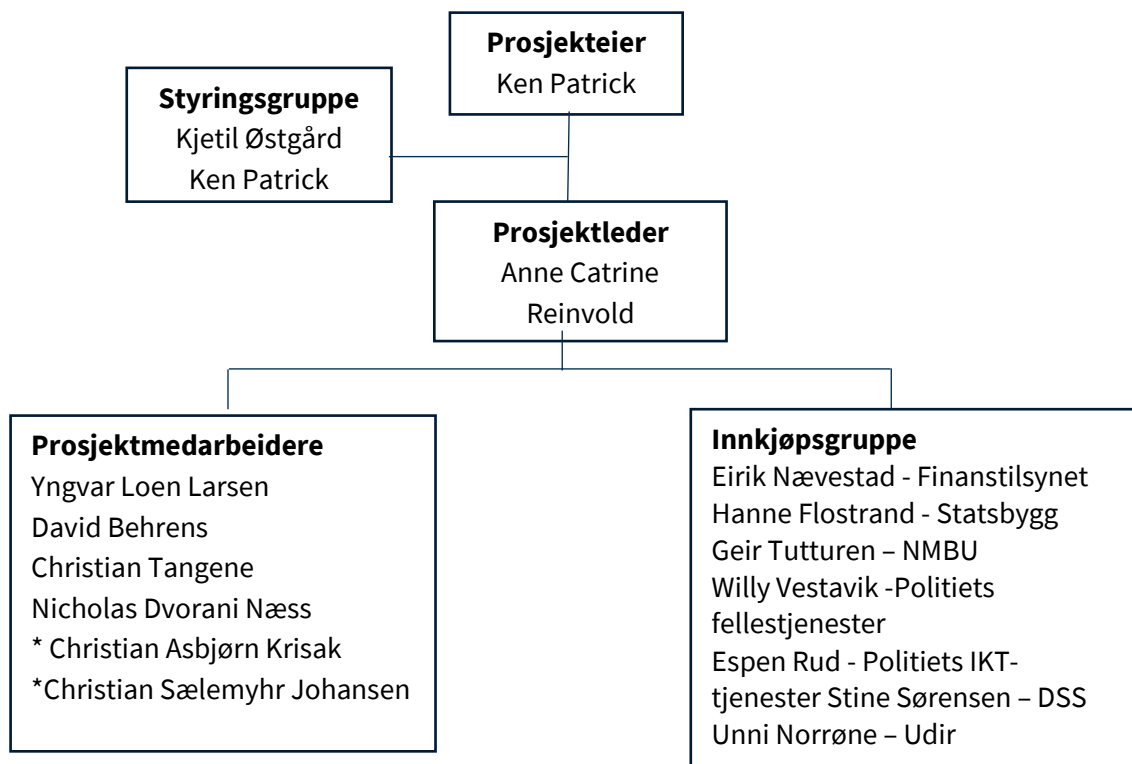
**Prosjekteier**
Ken Patrick

**Styringsgruppe**
Kjetil Østgård
Ken Patrick

**Prosjektleder**
Anne Catrine Reinvold

**Prosjektmedarbeidere**
Yngvar Loen Larsen
David Behrens
Christian Tangene
Nicholas Dvorani Næss
* Christian Asbjørn Krisak
*Christian Sælemyhr Johansen

**Innkjøpsgruppe**
Eirik Nævestad - Finanstilsynet
Hanne Flostrand - Statsbygg
Geir Tutturen – NMBU
Willy Vestavik -Politiets fellestjenester
Espen Rud - Politiets IKT-tjenester Stine Sørensen – DSS
Unni Norrøne – Udir